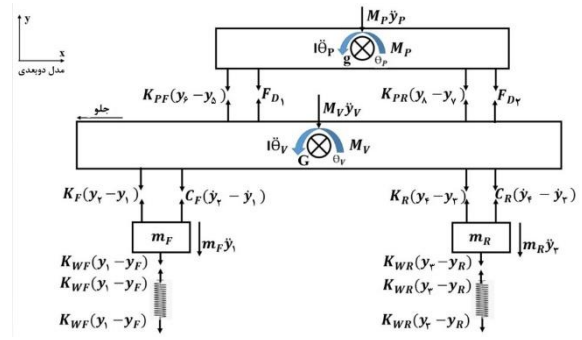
y

x

مدل دوبعدی

$M_P\ddot{y}_P$

$I\ddot{\theta}_P$

g

$\theta_P$

$M_P$

$K_{PF}(y_۶-y_۵)$

$F_{D۱}$

$K_{PR}(y_۸-y_۷)$

$F_{D۲}$

جلو

$M_V\ddot{y}_V$

$I\ddot{\theta}_V$

G

$\theta_V$

$M_V$

$K_F(y_۲-y_۱)$

$C_F(\dot{y}_۲-\dot{y}_۱)$

$K_R(y_۴-y_۳)$

$C_R(\dot{y}_۴-\dot{y}_۳)$

$m_F$

$m_F\ddot{y}_۱$

$m_R$

$m_R\ddot{y}_۳$

$K_{WF}(y_۱-y_F)$

$K_{WF}(y_۱-y_F)$

$K_{WF}(y_۱-y_F)$

$K_{WR}(y_۳-y_R)$

$K_{WR}(y_۳-y_R)$

$K_{WR}(y_۳-y_R)$